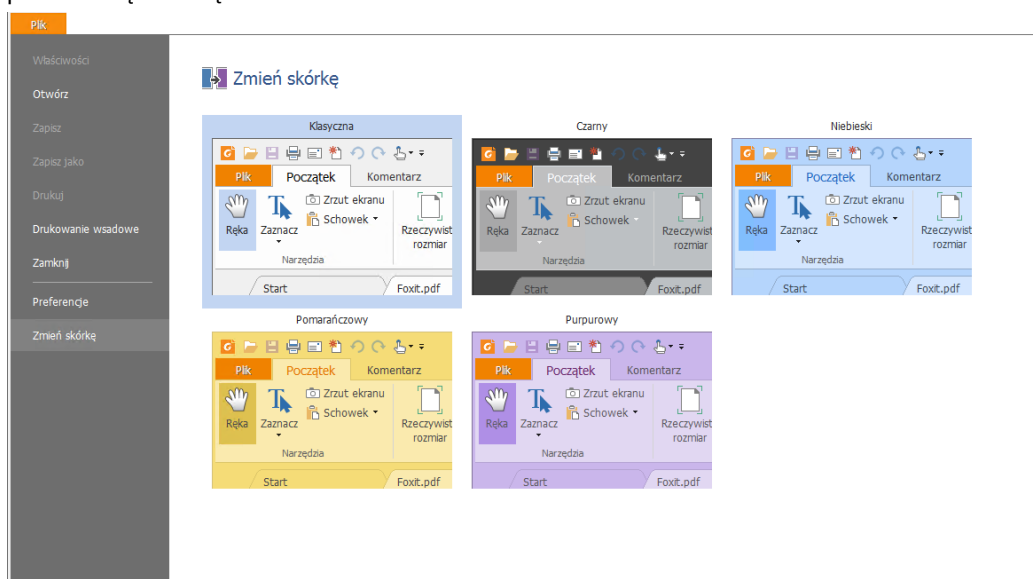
Plik

Właściwości
Otwórz
Zapisz
Zapisz jako
Drukuj
Drukowanie wsadowe
Zamknij
Preferencje
Zmień skórkę

Zmień skórkę

Klasyczna
Plik | Początek | Komentarz
Ręka | Zaznacz | Zrzut ekranu | Schowek | Rzeczywisty rozmiar
Narzędzia
Start | Foxit.pdf

Czarny
Plik | Początek | Komentarz
Ręka | Zaznacz | Zrzut ekranu | Schowek | Rzeczywisty rozmiar
Narzędzia
Start | Foxit.pdf

Niebieski
Plik | Początek | Komentarz
Ręka | Zaznacz | Zrzut ekranu | Schowek | Rzeczywisty rozmiar
Narzędzia
Start | Foxit.pdf

Pomarańczowy
Plik | Początek | Komentarz
Ręka | Zaznacz | Zrzut ekranu | Schowek | Rzeczywisty rozmiar
Narzędzia
Start | Foxit.pdf

Purpurowy
Plik | Początek | Komentarz
Ręka | Zaznacz | Zrzut ekranu | Schowek | Rzeczywisty rozmiar
Narzędzia
Start | Foxit.pdf